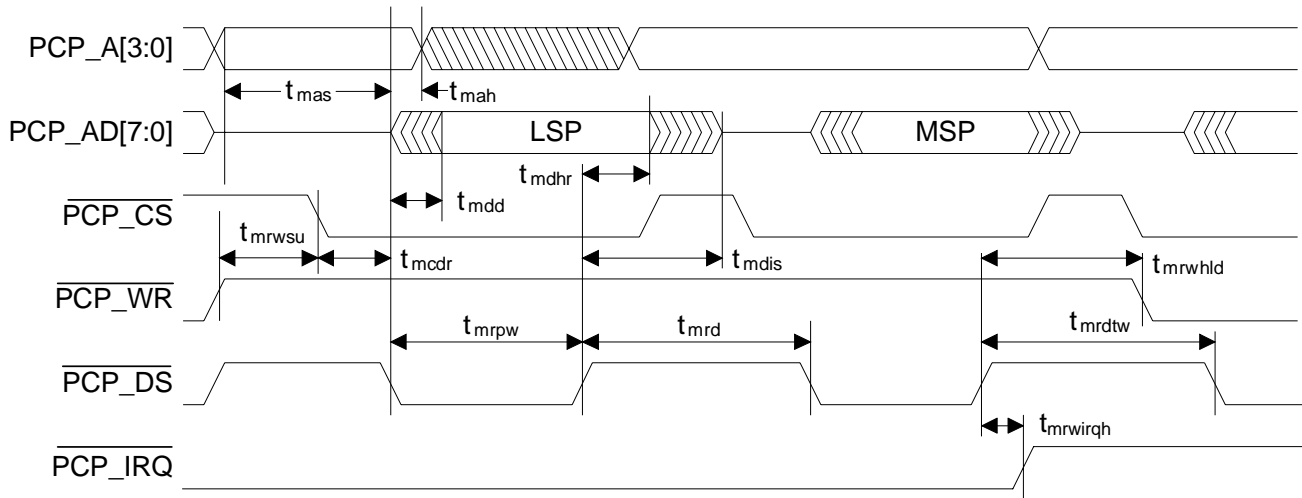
PCP_A[3:0]

$t_{mas}$

$t_{mah}$

PCP_AD[7:0]

LSP

MSP

$t_{mdhr}$

$\overline{PCP\_CS}$

$t_{mdd}$

$t_{mrwsu}$

$t_{mcdr}$

$t_{mdis}$

$t_{mrwhld}$

$\overline{PCP\_WR}$

$t_{mrpw}$

$t_{mrd}$

$t_{mrdtw}$

$\overline{PCP\_DS}$

$t_{mrwirqh}$

$\overline{PCP\_IRQ}$